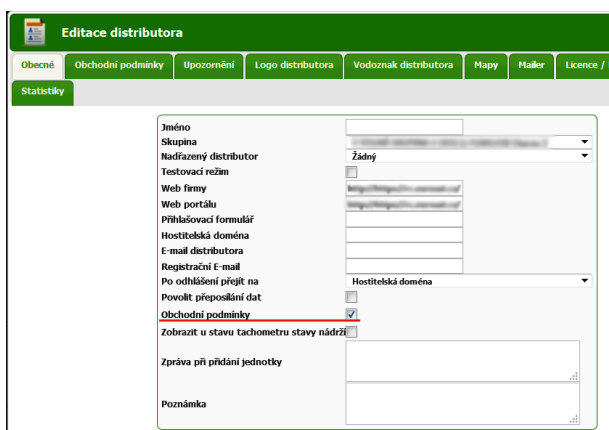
Editace distributora

Obecné | Obchodní podmínky | Upozornění | Logo distributora | Vodoznak distributora | Mapy | Mailer | Licence /

Statistiky

Jméno
Skupina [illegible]
Nadřazený distributor Žádný
Testovací režim
Web firmy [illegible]
Web portálu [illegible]
Přihlašovací formulář
Hostitelská doména
E-mail distributora
Registrační E-mail
Po odhlášení přejít na Hostitelská doména
Povolit přeposílání dat
Obchodní podmínky
Zobrazit u stavu tachometru stavy nádrží
Zpráva při přidání jednotky
Poznámka